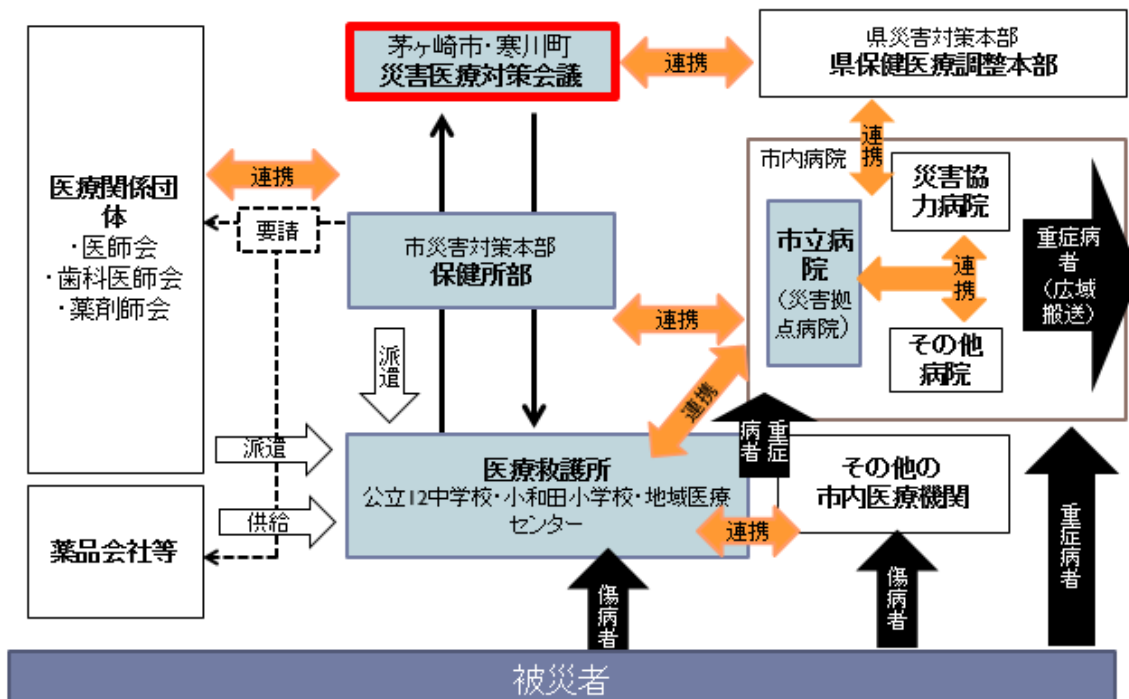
茅ヶ崎市・寒川町
災害医療対策会議

連携

県災害対策本部
県保健医療調整本部

医療関係団体
・医師会
・歯科医師会
・薬剤師会

連携

要請

市災害対策本部
保健所部

連携

市内病院

災害協力病院

市立病院
（災害拠点病院）

連携

その他病院

重症病者
（広域搬送）

派遣

連携

連携

重症病者

派遣

医療救護所
公立12中学校・小和田小学校・地域医療センター

その他の
市内医療機関

供給

連携

薬品会社等

傷病者

傷病者

重症病者

被災者